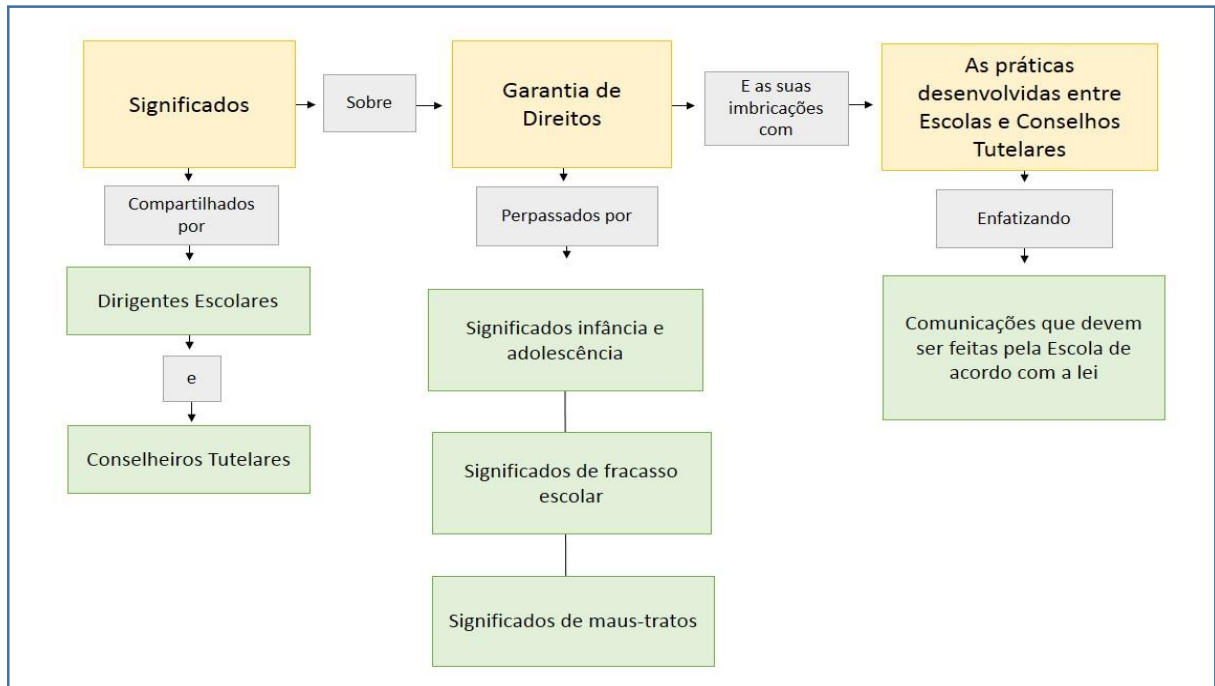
Significados

Sobre

Garantia de Direitos

E as suas imbricações com

As práticas desenvolvidas entre Escolas e Conselhos Tutelares

Compartilhados por

Dirigentes Escolares

e

Conselheiros Tutelares

Perpassados por

Significados infância e adolescência

Significados de fracasso escolar

Significados de maus-tratos

Enfatizando

Comunicações que devem ser feitas pela Escola de acordo com a lei